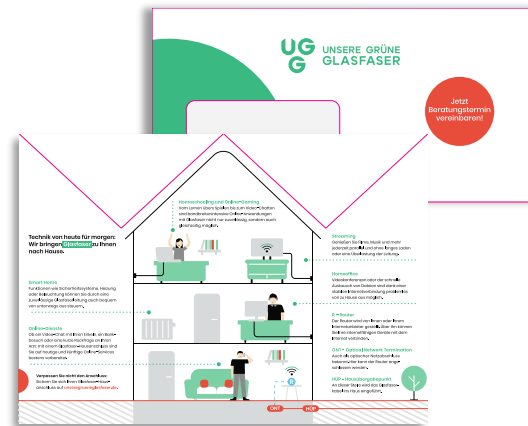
UGG UNSERE GRÜNE GLASFASER

Jetzt Beratungstermin vereinbaren!

Homeschooling und Online-Gaming
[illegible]

Technik von heute für morgen: Wir bringen Glasfaser zu Ihnen nach Hause.

Smart Home
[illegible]

Online-Dienste
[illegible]

Verpassen Sie nicht den Anschluss:
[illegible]

Streaming
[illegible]

Homeoffice
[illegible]

E-Router
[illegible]

ONT - Optical Network Termination
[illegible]

HÜP - Hausübergabepunkt
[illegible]

ONT

HÜP